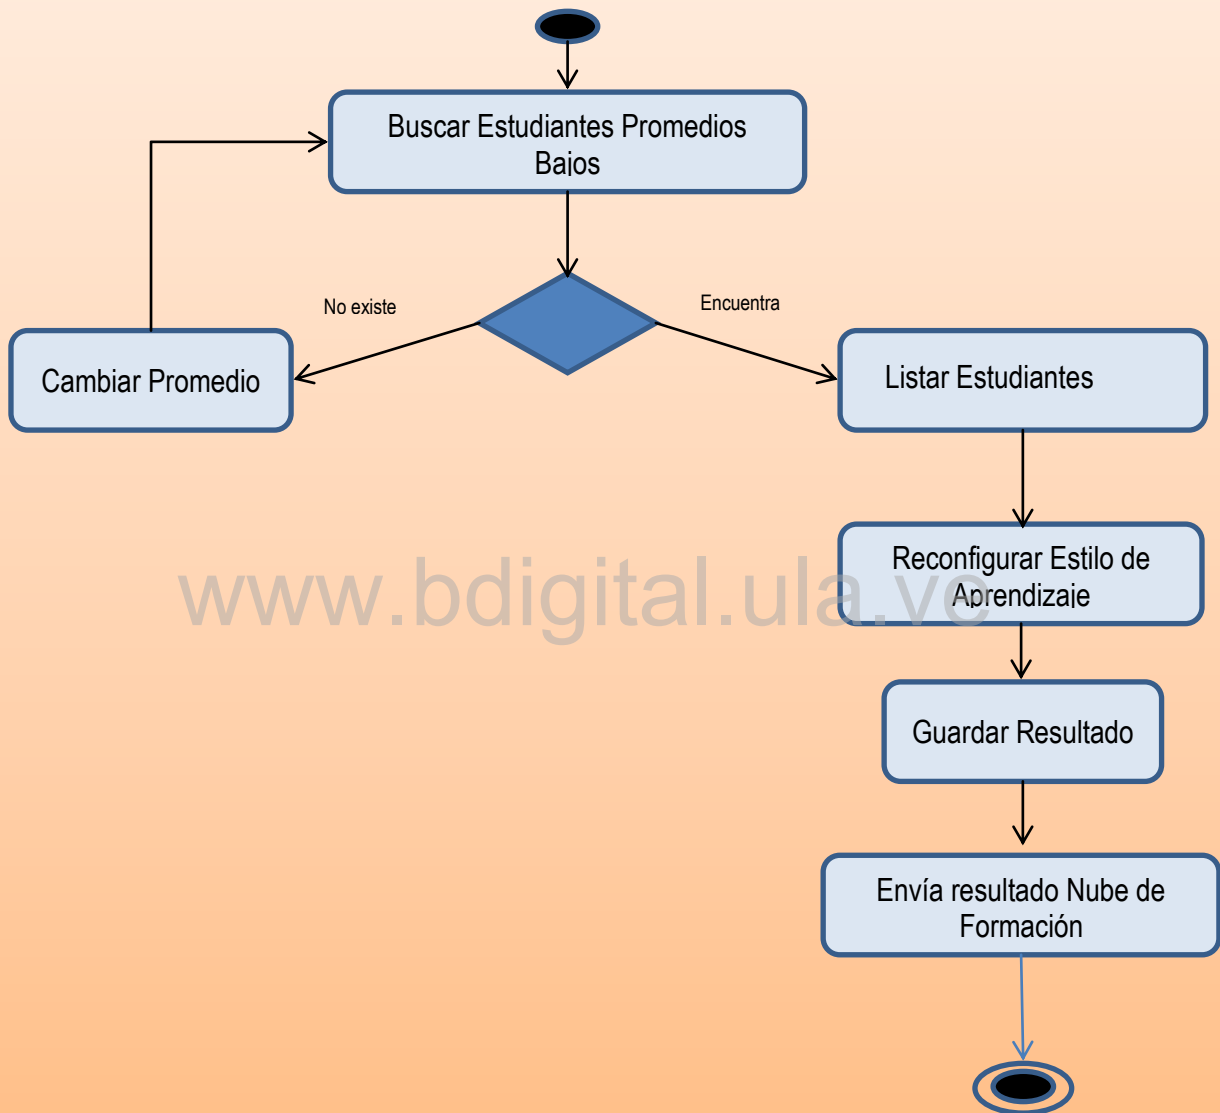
Buscar Estudiantes Promedios Bajos

No existe

Encuentra

Cambiar Promedio

Listar Estudiantes

Reconfigurar Estilo de Aprendizaje

www.bdigital.ula.ve

Guardar Resultado

Envía resultado Nube de Formación